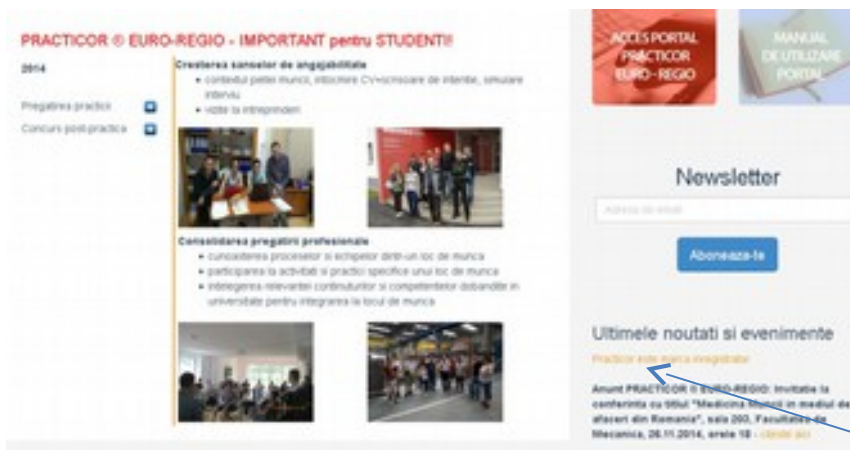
PRACTICOR ® EURO-REGIO - IMPORTANT pentru STUDENTI!

2014

Pregatirea practicii

Concurs post-practica

Cresterea sanselor de angajabilitate

- contextul pietei muncii, intocmire CV+scrisoare de intentie, simulare interviu
- vizite la intreprinderi

Consolidarea pregatirii profesionale

- cunoasterea proceselor si echipelor dintr-un loc de munca
- participarea la activitati si practici specifice unui loc de munca
- intelegerea relevantei continuturilor si competentelor dobandite in universitate pentru integrarea la locul de munca

ACCES PORTAL PRACTICOR EURO-REGIO

MANUAL DE UTILIZARE PORTAL

Newsletter

Adresa de email

Aboneaza-te

Ultimele noutati si evenimente

Practicor este marca inregistrata

Anunt PRACTICOR ® EURO-REGIO: Invitatie la conferinta cu titlul "Medicina Muncii in mediul de afaceri din Romania", sala 203, Facultatea de Mecanica, 26.11.2014, orele 18 - citeste aici